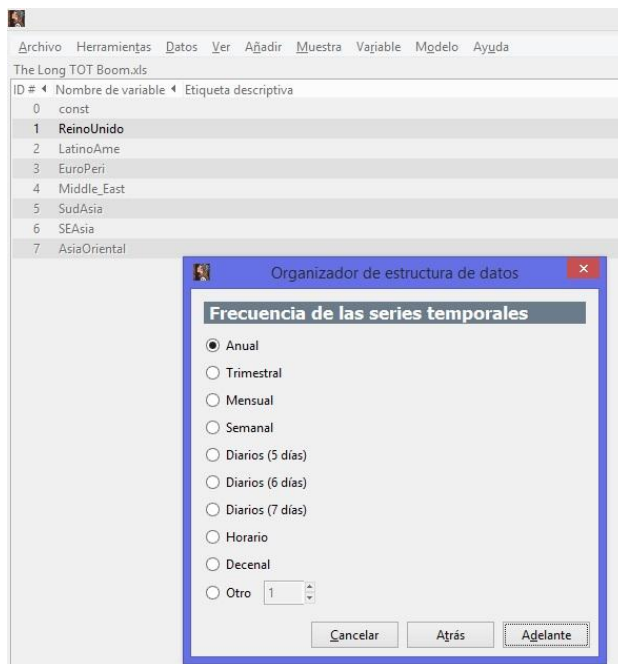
Archivo Herramientas Datos Ver Añadir Muestra Variable Modelo Ayuda
The Long TOT Boom.xls

| ID # | Nombre de variable | Etiqueta descriptiva |
|---|---|---|
| 0 | const | |
| 1 | ReinoUnido | |
| 2 | LatinoAme | |
| 3 | EuroPeri | |
| 4 | Middle_East | |
| 5 | SudAsia | |
| 6 | SEAsia | |
| 7 | AsiaOriental | |

Organizador de estructura de datos

Frecuencia de las series temporales

Anual
Trimestral
Mensual
Semanal
Diarios (5 días)
Diarios (6 días)
Diarios (7 días)
Horario
Decenal
Otro 1

Cancelar Atrás Adelante